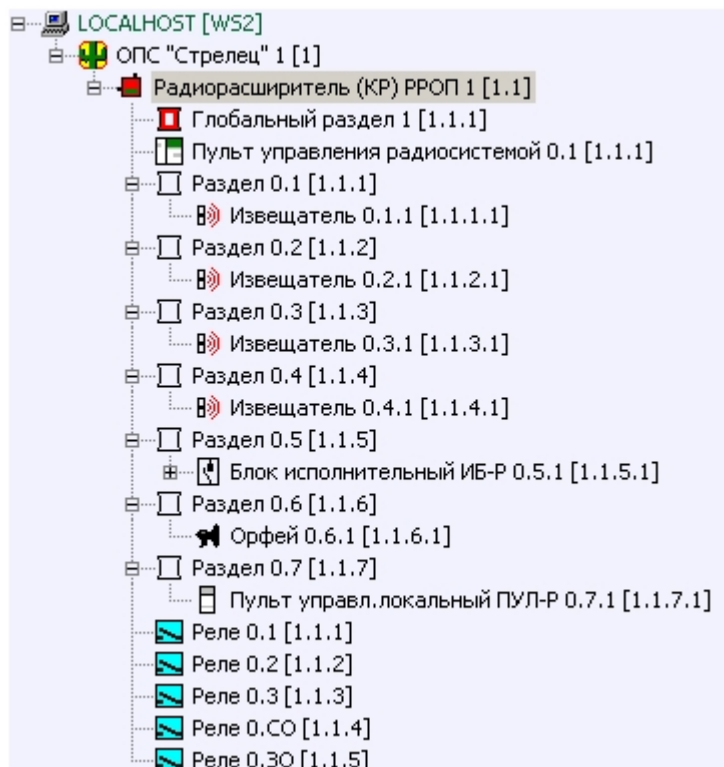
LOCALHOST [WS2]
ОПС "Стрелец" 1 [1]
Радиорасширитель (КР) РРОП 1 [1.1]
Глобальный раздел 1 [1.1.1]
Пульт управления радиосистемой 0.1 [1.1.1]
Раздел 0.1 [1.1.1]
Извещатель 0.1.1 [1.1.1.1]
Раздел 0.2 [1.1.2]
Извещатель 0.2.1 [1.1.2.1]
Раздел 0.3 [1.1.3]
Извещатель 0.3.1 [1.1.3.1]
Раздел 0.4 [1.1.4]
Извещатель 0.4.1 [1.1.4.1]
Раздел 0.5 [1.1.5]
Блок исполнительный ИБ-Р 0.5.1 [1.1.5.1]
Раздел 0.6 [1.1.6]
Орфей 0.6.1 [1.1.6.1]
Раздел 0.7 [1.1.7]
Пульт управл.локальный ПУЛ-Р 0.7.1 [1.1.7.1]
Реле 0.1 [1.1.1]
Реле 0.2 [1.1.2]
Реле 0.3 [1.1.3]
Реле 0.СО [1.1.4]
Реле 0.ЗО [1.1.5]